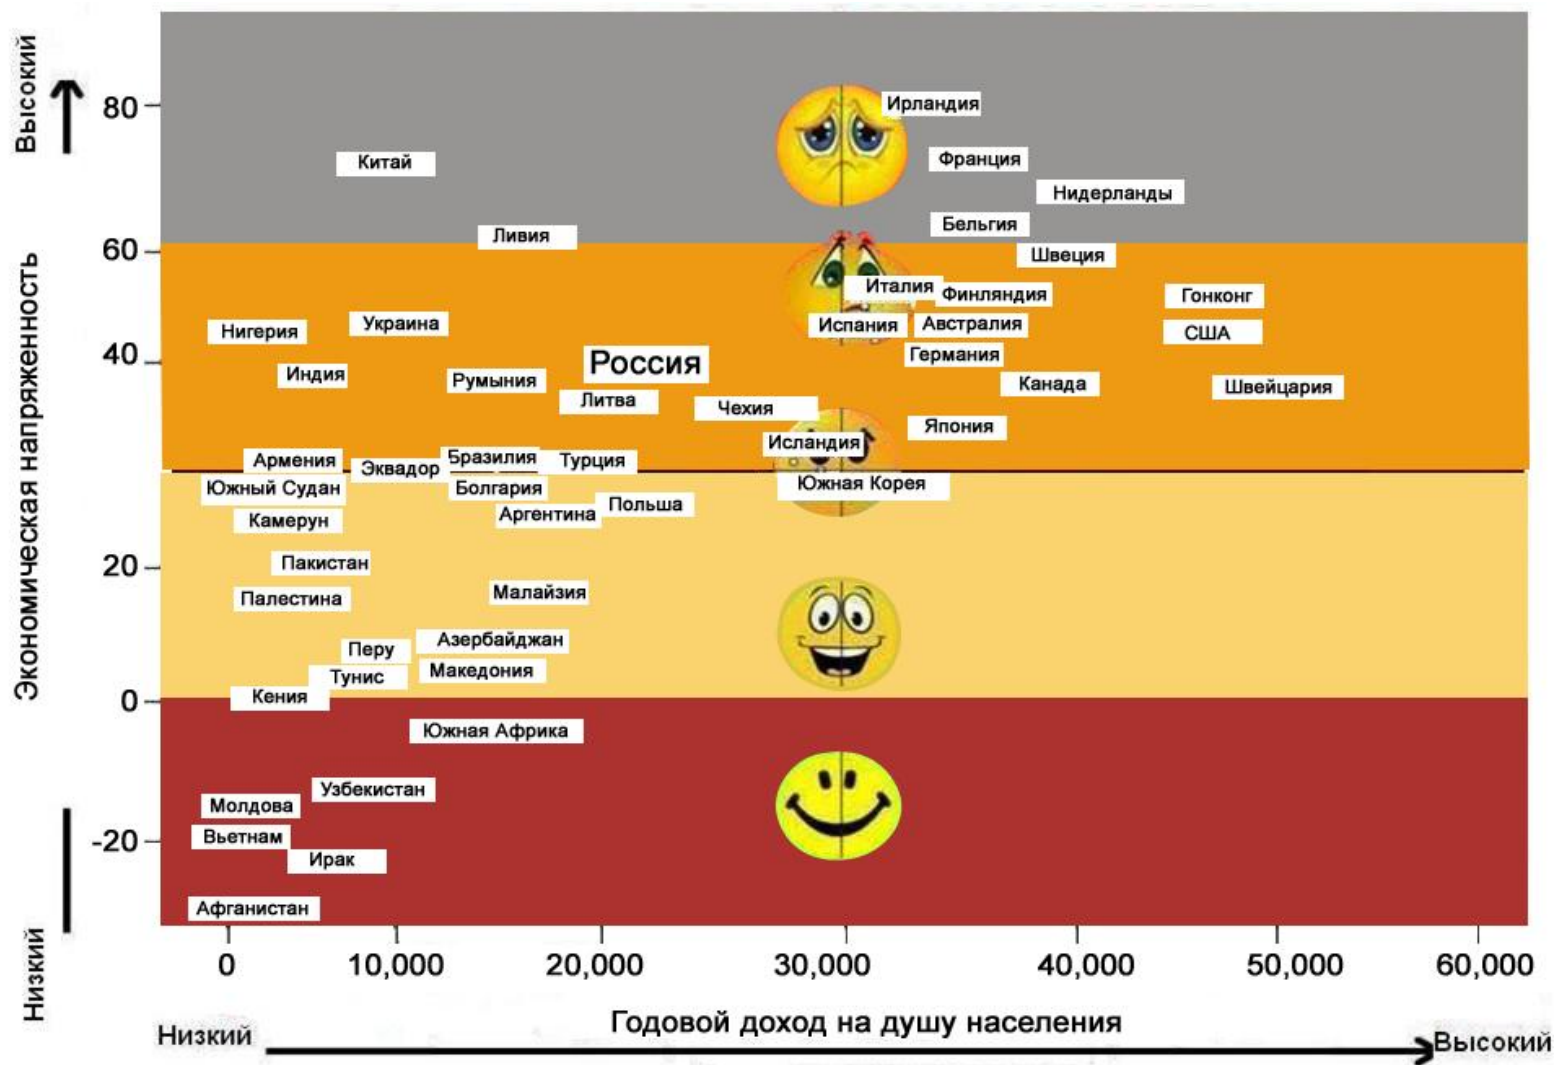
Высокий

80
60
40
20
0
-20

Экономическая напряженность

Низкий

Ирландия
Китай
Франция
Нидерланды
Бельгия
Ливия
Швеция
Италия
Финляндия
Гонконг
Нигерия
Украина
Испания
Австралия
США
Германия
Индия
Румыния
Россия
Канада
Швейцария
Литва
Чехия
Япония
Исландия
Армения
Эквадор
Бразилия
Турция
Южный Судан
Болгария
Южная Корея
Польша
Аргентина
Камерун
Пакистан
Малайзия
Палестина
Азербайджан
Перу
Македония
Тунис
Кения
Южная Африка
Узбекистан
Молдова
Вьетнам
Ирак
Афганистан

0
10,000
20,000
30,000
40,000
50,000
60,000

Низкий
Годовой доход на душу населения
Высокий